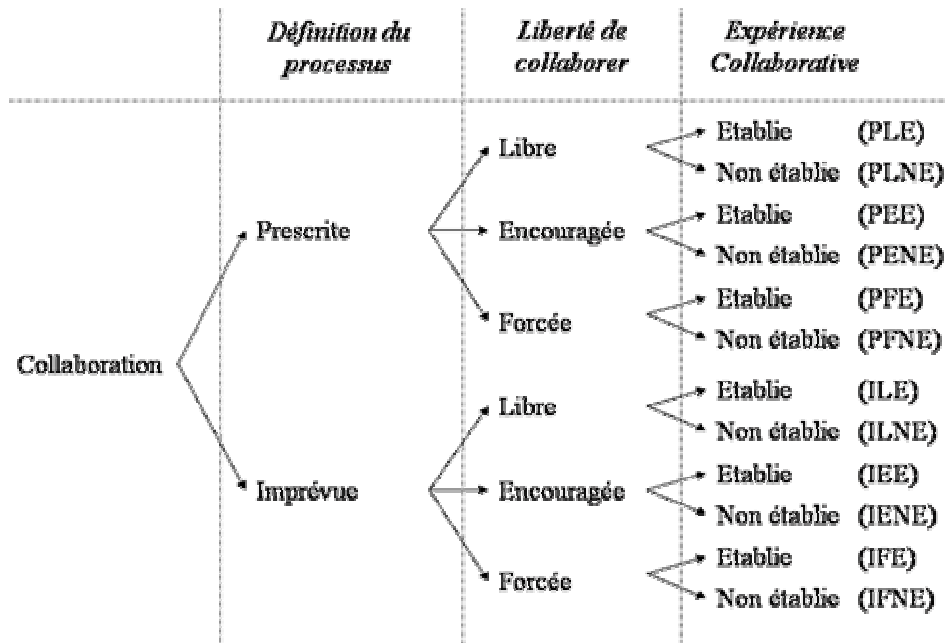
Définition du processus

Liberté de collaborer

Expérience Collaborative

Collaboration

Prescrite

Libre
Etablie (PLE)
Non établie (PLNE)

Encouragée
Etablie (PEE)
Non établie (PENE)

Forcée
Etablie (PFE)
Non établie (PFNE)

Imprévue

Libre
Etablie (ILE)
Non établie (ILNE)

Encouragée
Etablie (IEE)
Non établie (IENE)

Forcée
Etablie (IFE)
Non établie (IFNE)